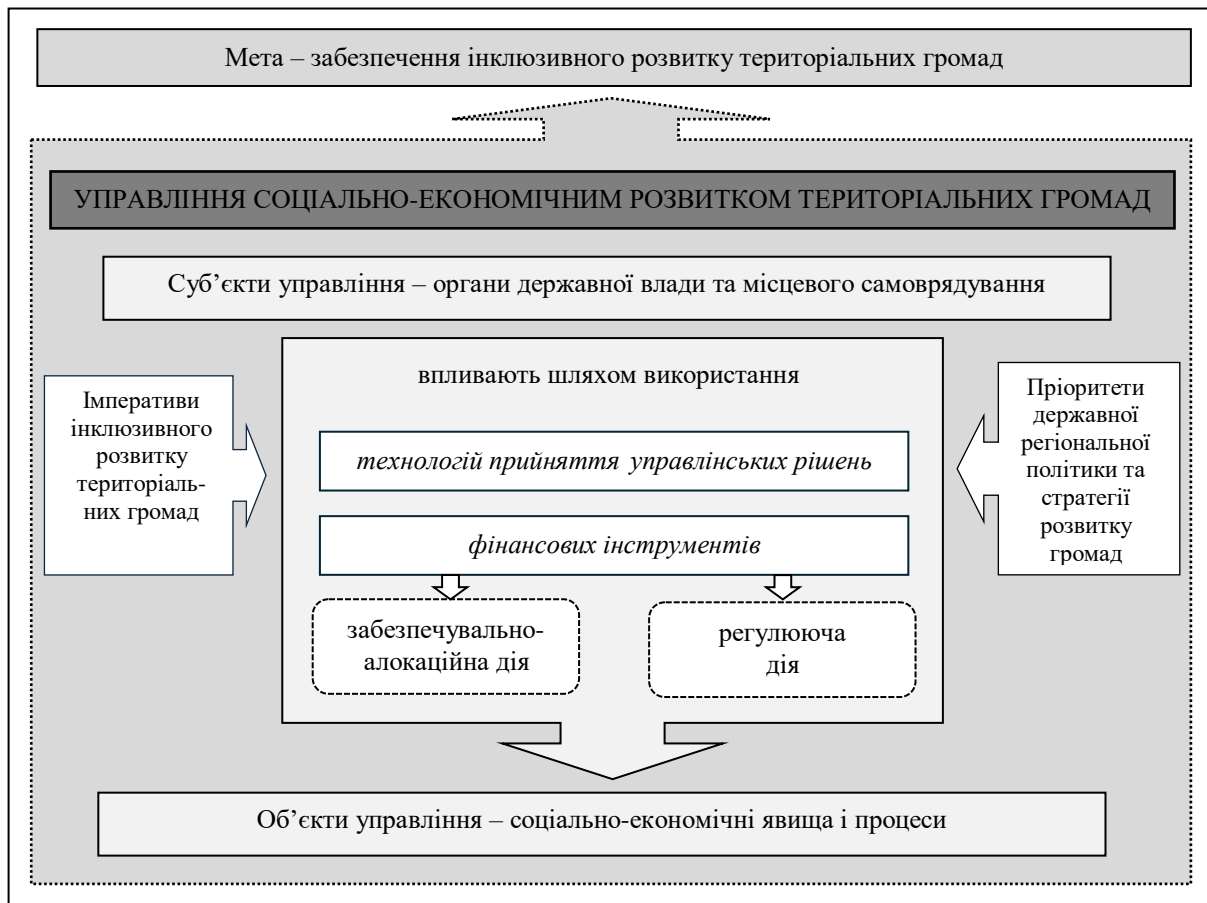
Мета – забезпечення інклюзивного розвитку територіальних громад

УПРАВЛІННЯ СОЦІАЛЬНО-ЕКОНОМІЧНИМ РОЗВИТКОМ ТЕРИТОРІАЛЬНИХ ГРОМАД

Суб'єкти управління – органи державної влади та місцевого самоврядування

Імперативи інклюзивного розвитку територіальних громад

впливають шляхом використання

технологій прийняття управлінських рішень

фінансових інструментів

забезпечувально-алокаційна дія

регулююча дія

Пріоритети державної регіональної політики та стратегії розвитку громад

Об'єкти управління – соціально-економічні явища і процеси